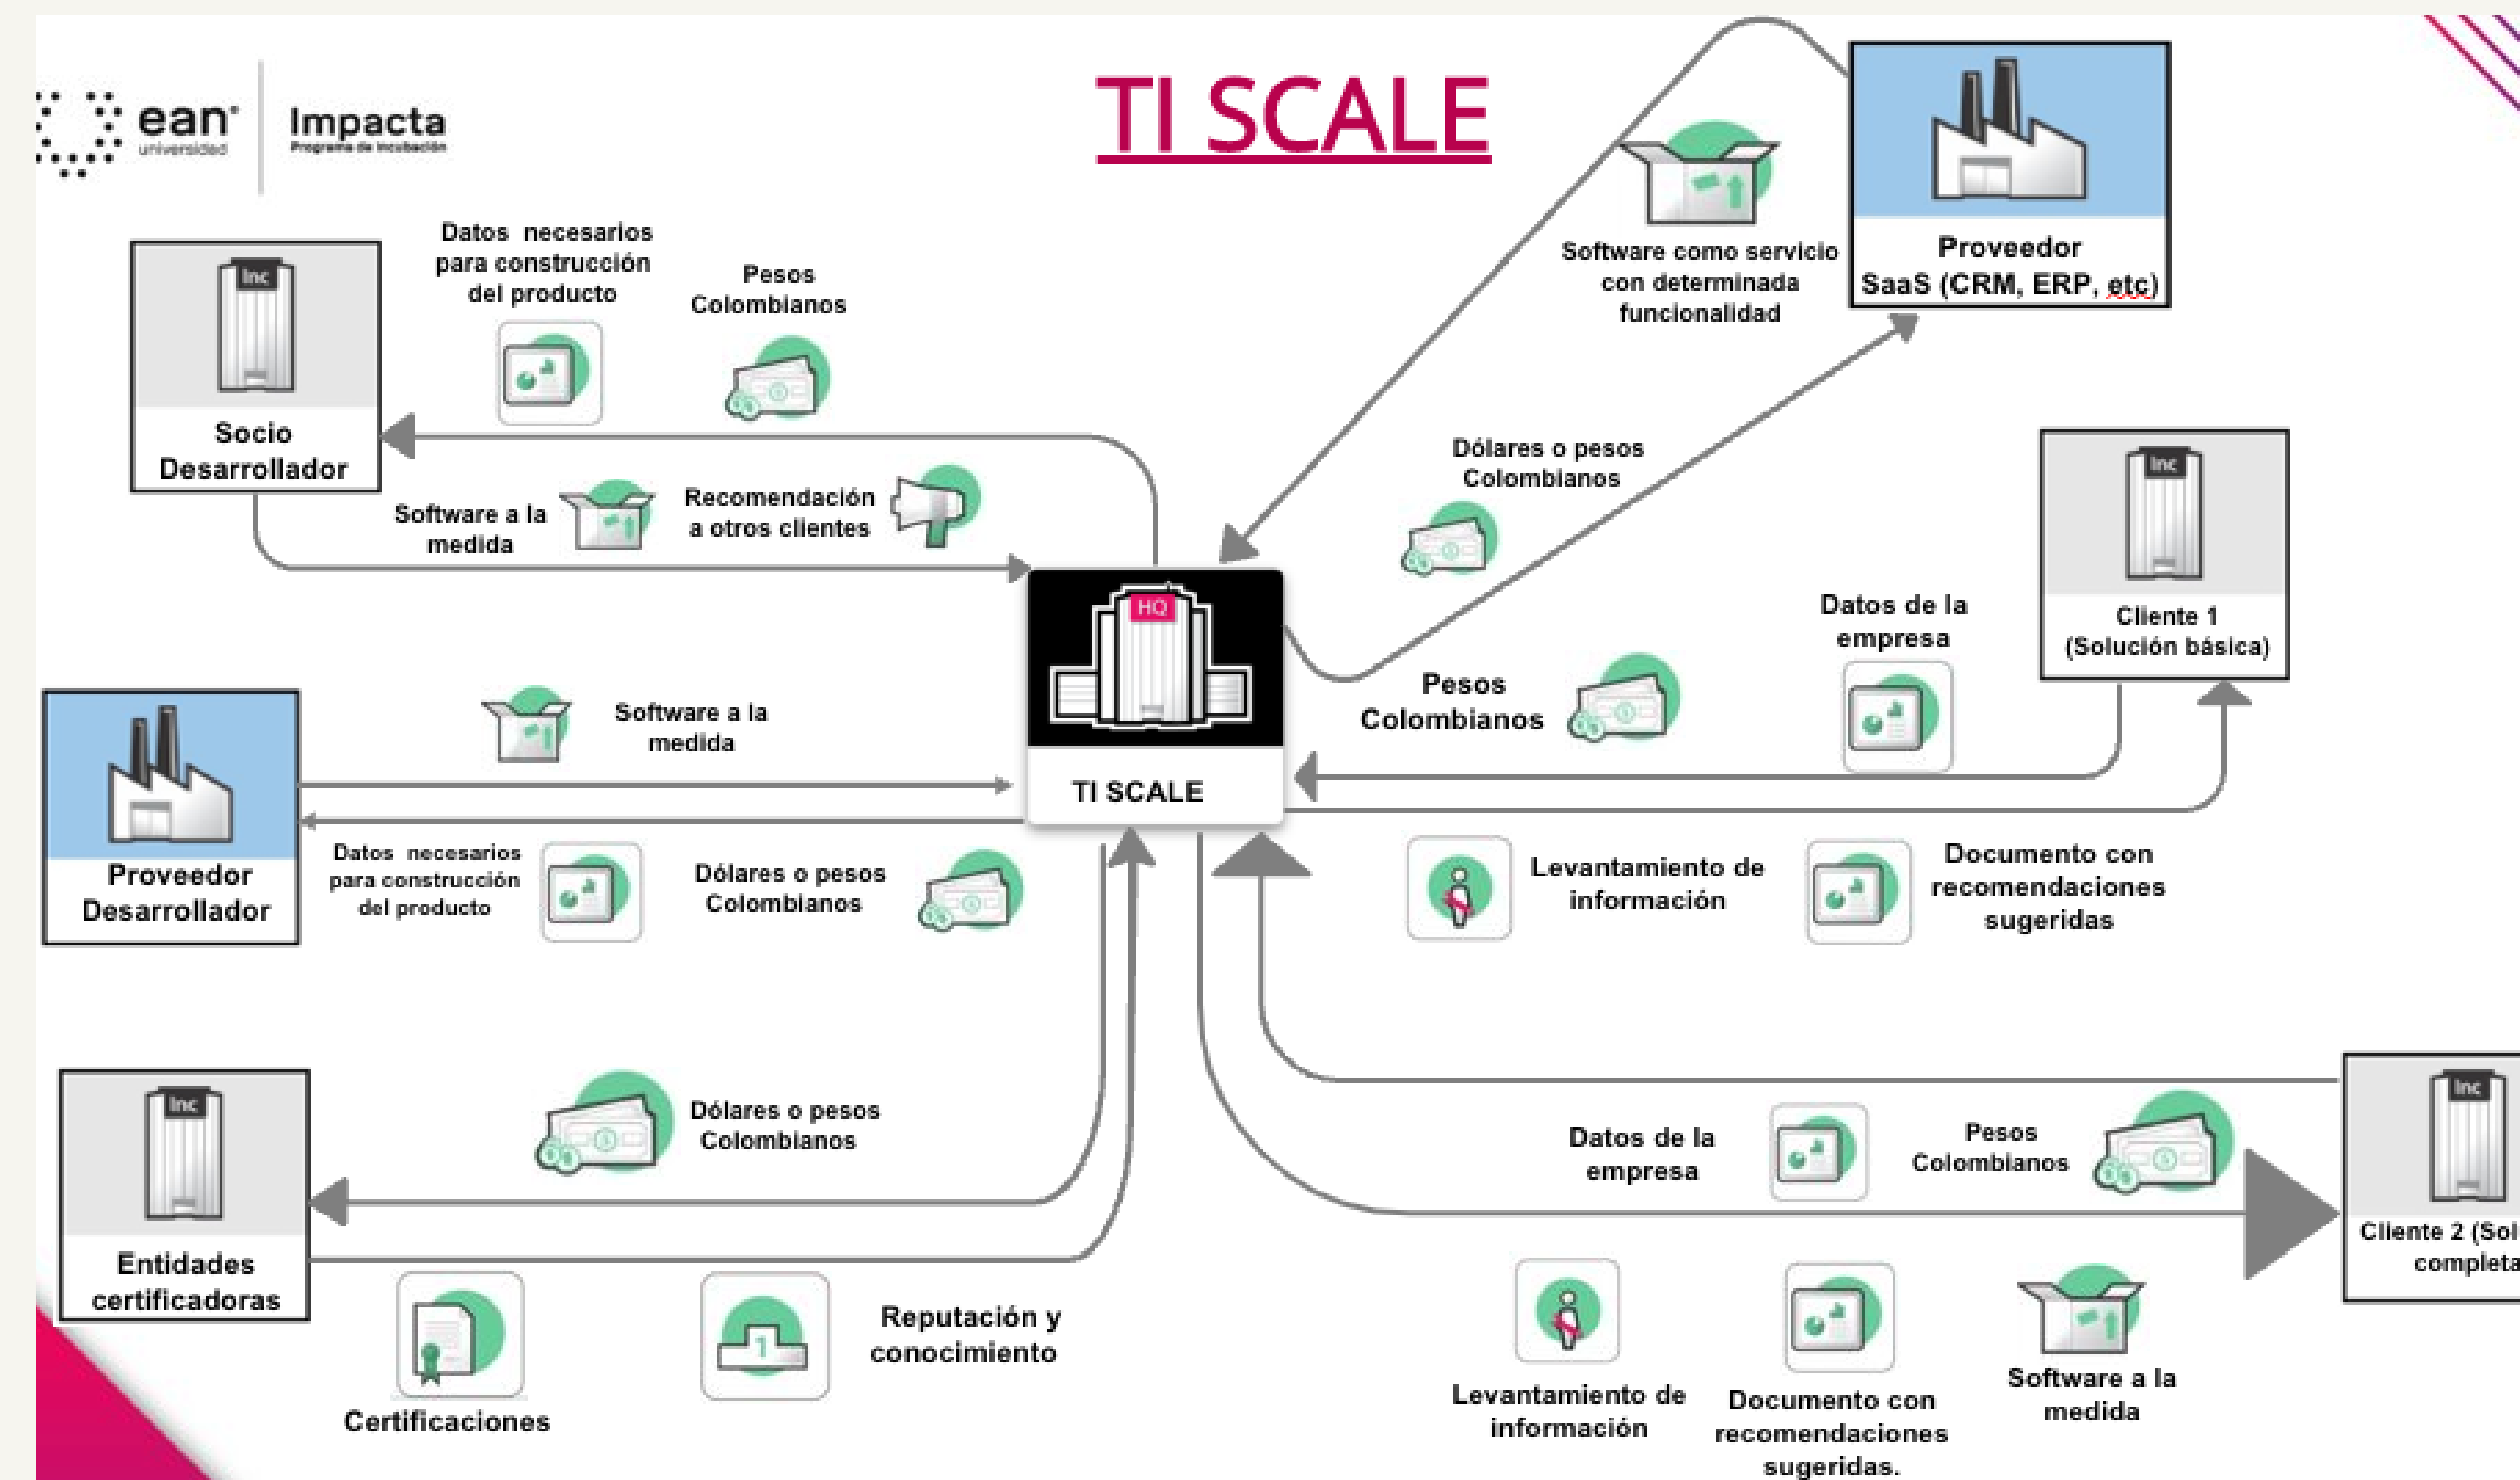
ean universidad | Impacta Programa de Incubación

TI SCALE

Socio Desarrollador

Datos necesarios para construcción del producto

Pesos Colombianos

Software a la medida

Recomendación a otros clientes

Software como servicio con determinada funcionalidad

Proveedor SaaS (CRM, ERP, etc)

Dólares o pesos Colombianos

Inc

HQ

TI SCALE

Cliente 1 (Solución básica)

Datos de la empresa

Pesos Colombianos

Proveedor Desarrollador

Software a la medida

Datos necesarios para construcción del producto

Dólares o pesos Colombianos

Levantamiento de información

Documento con recomendaciones sugeridas

Entidades certificadoras

Dólares o pesos Colombianos

Certificaciones

Reputación y conocimiento

Datos de la empresa

Pesos Colombianos

Cliente 2 (Sol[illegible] completa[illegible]

Levantamiento de información

Documento con recomendaciones sugeridas.

Software a la medida